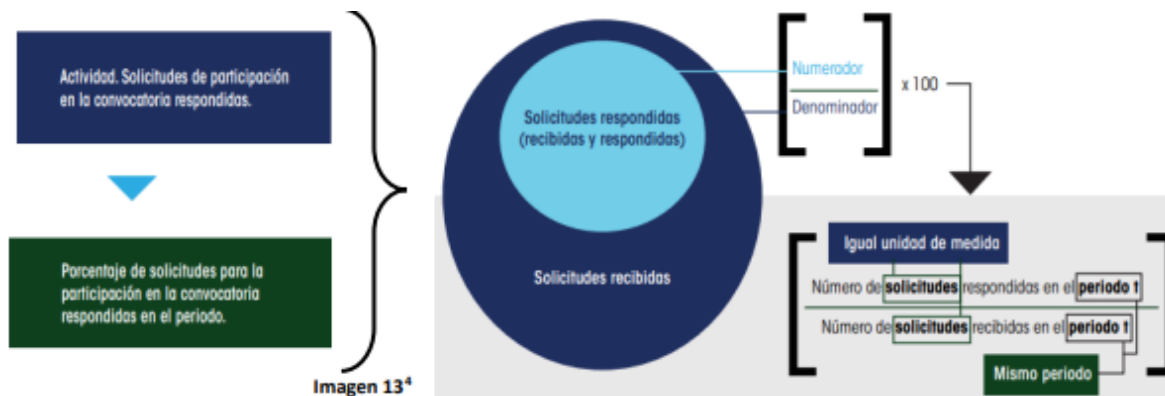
Actividad. Solicitudes de participación en la convocatoria respondidas.

Porcentaje de solicitudes para la participación en la convocatoria respondidas en el periodo.

Imagen 13$^4$

Solicitudes respondidas (recibidas y respondidas)

Solicitudes recibidas

Numerador

Denominador

x 100

Igual unidad de medida

Número de solicitudes respondidas en el periodo t

Número de solicitudes recibidas en el periodo t

Mismo periodo